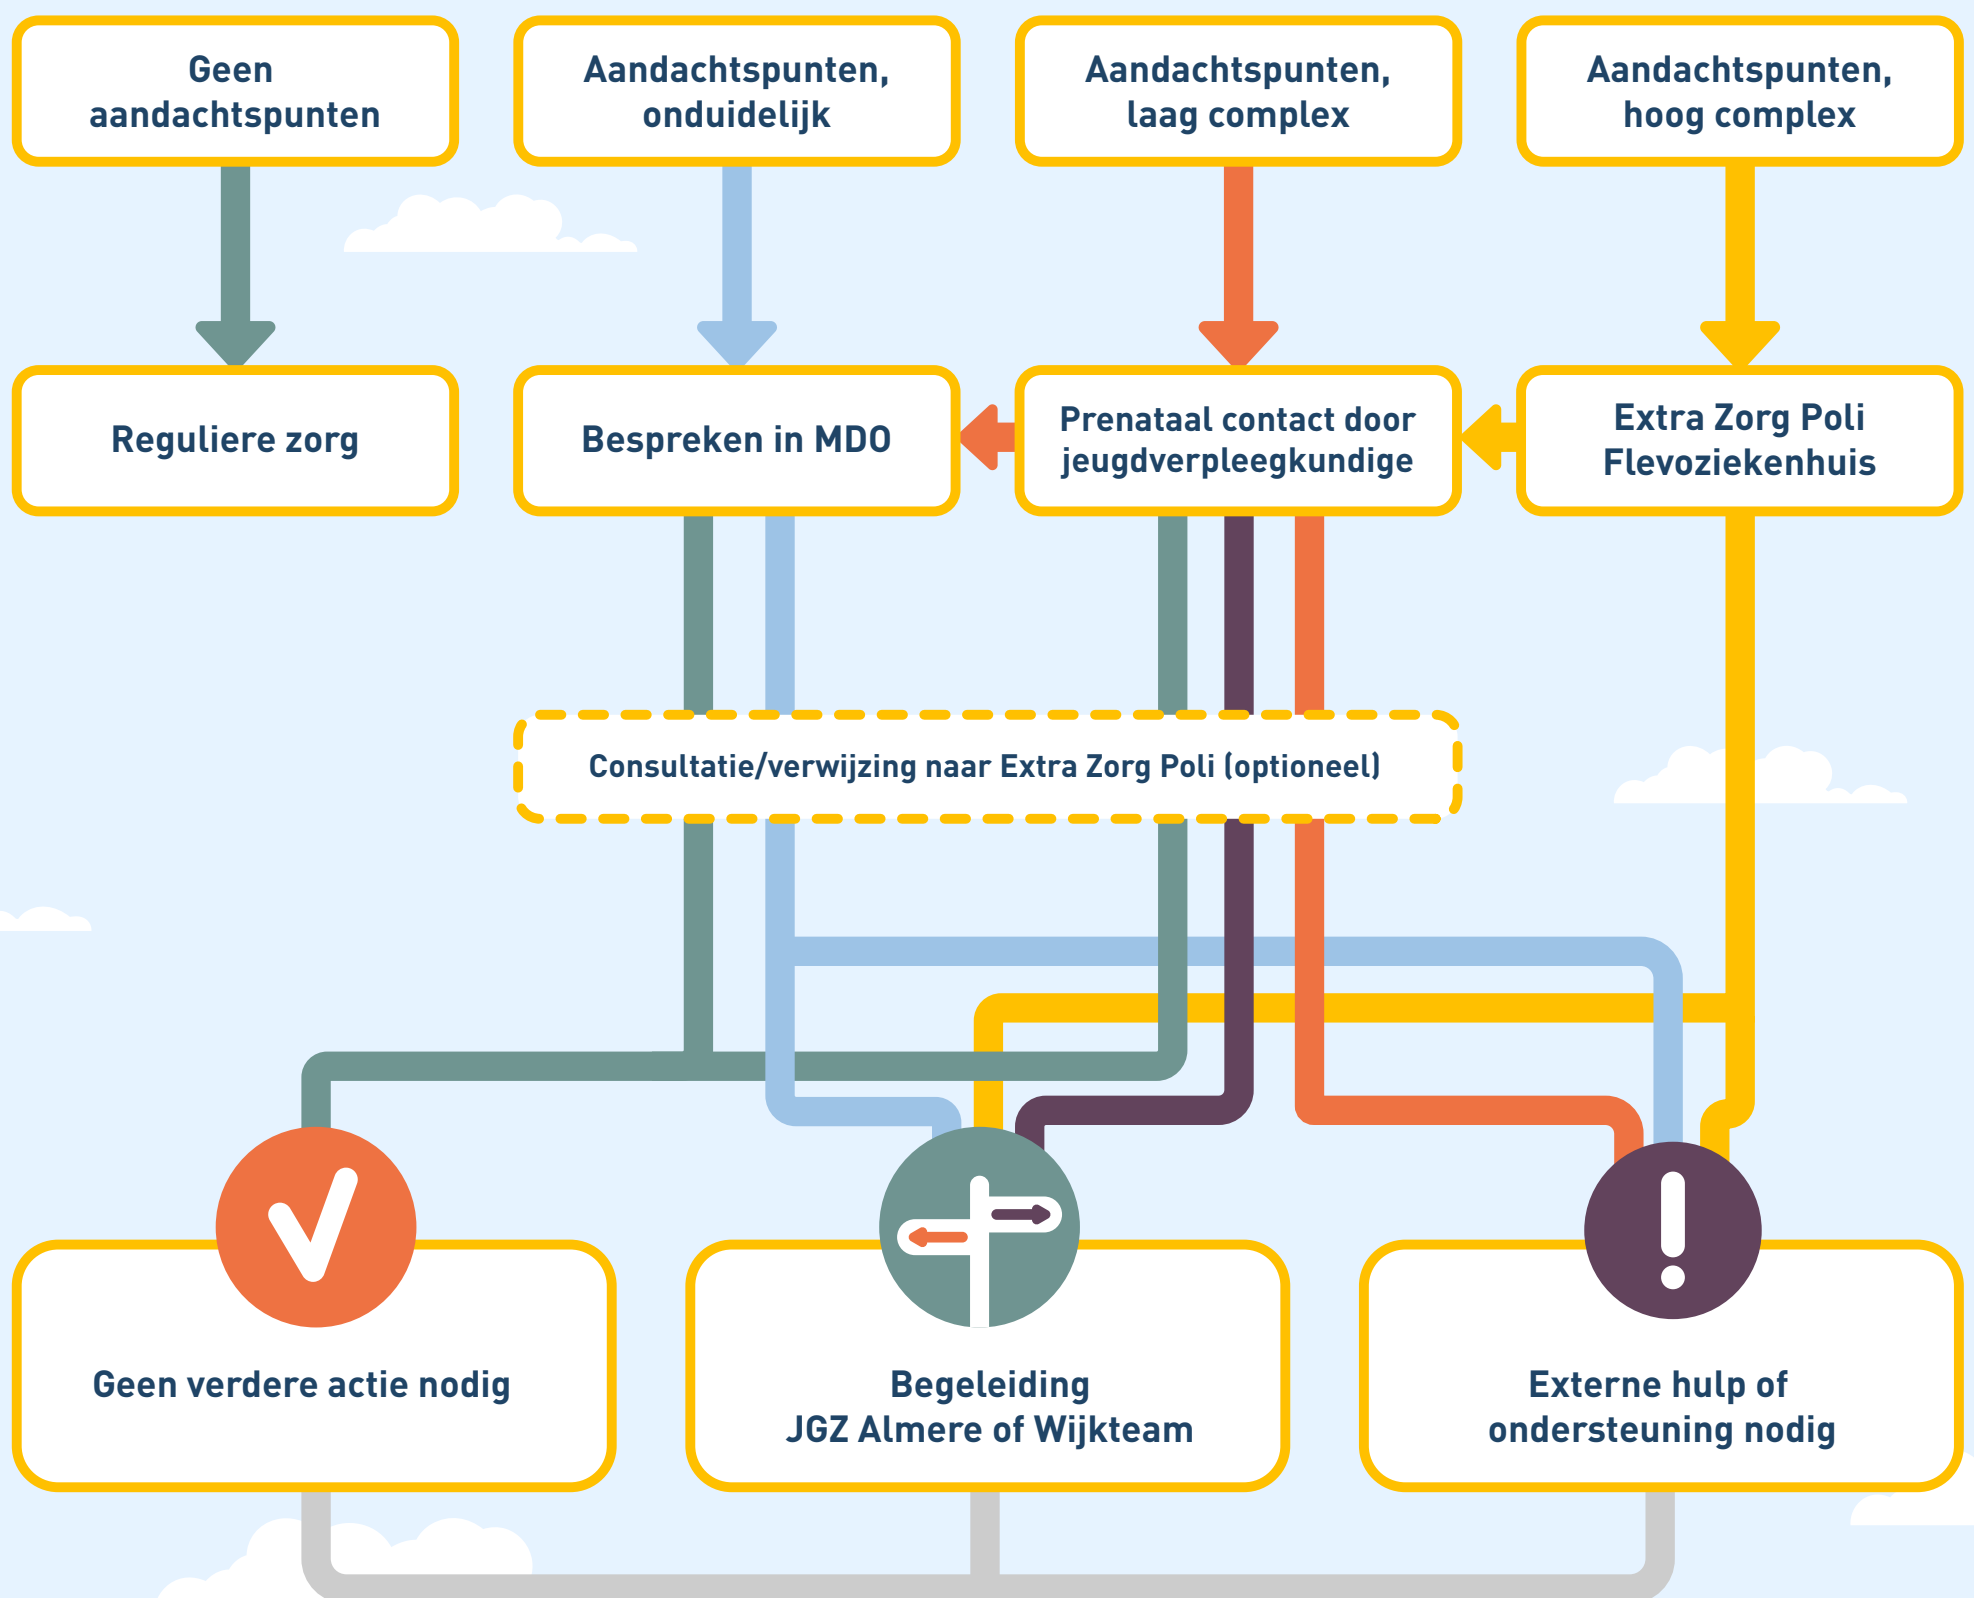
Geen aandachtspunten

Aandachtspunten, onduidelijk

Aandachtspunten, laag complex

Aandachtspunten, hoog complex

Reguliere zorg

Bespreken in MDO

Prenataal contact door jeugdverpleegkundige

Extra Zorg Poli Flevoziekenhuis

Consultatie/verwijzing naar Extra Zorg Poli (optioneel)

Geen verdere actie nodig

Begeleiding JGZ Almere of Wijkteam

Externe hulp of ondersteuning nodig